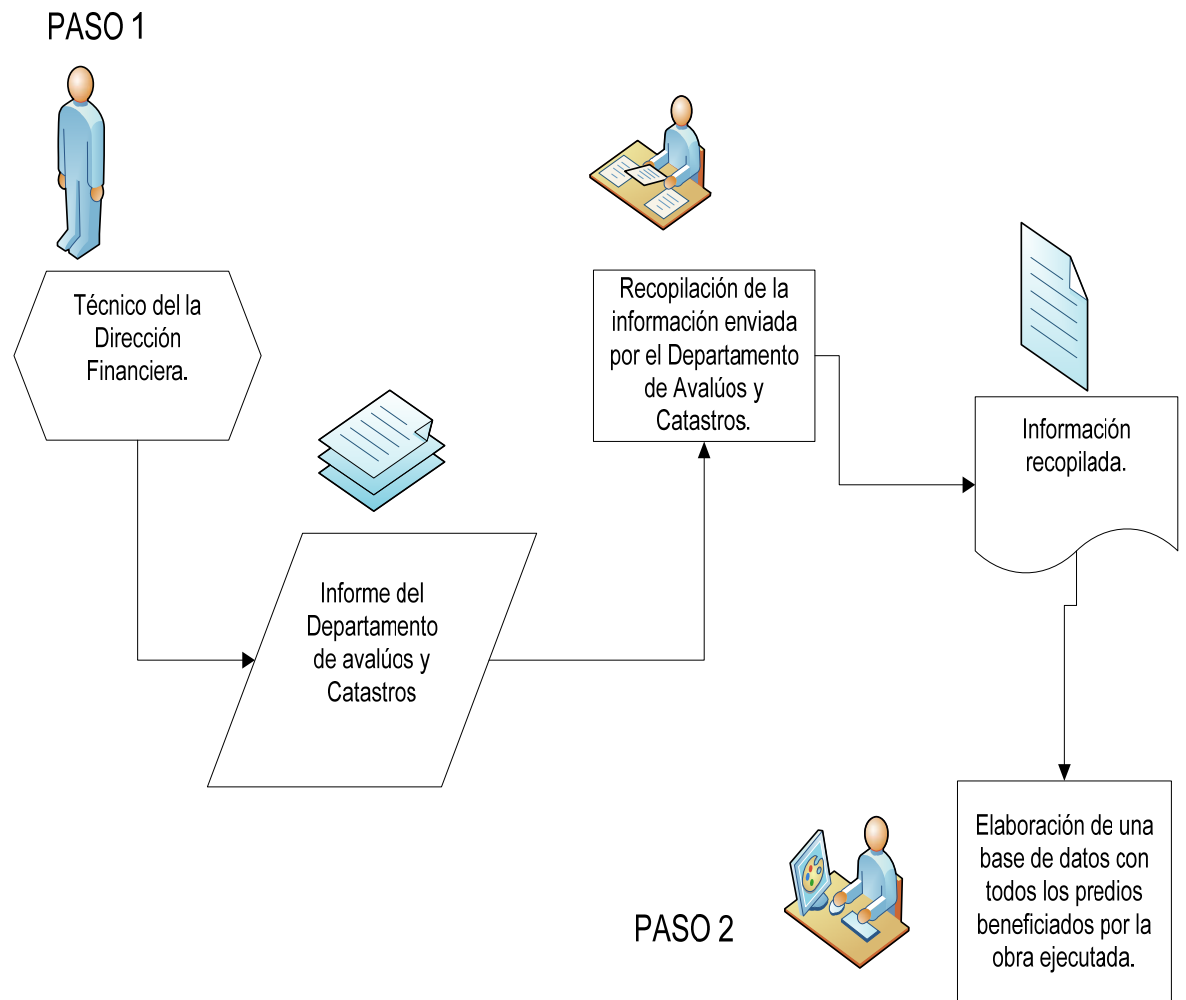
PASO 1

Técnico del la Dirección Financiera.

Informe del Departamento de avalúos y Catastros

Recopilación de la información enviada por el Departamento de Avalúos y Catastros.

Información recopilada.

Elaboración de una base de datos con todos los predios beneficiados por la obra ejecutada.

PASO 2